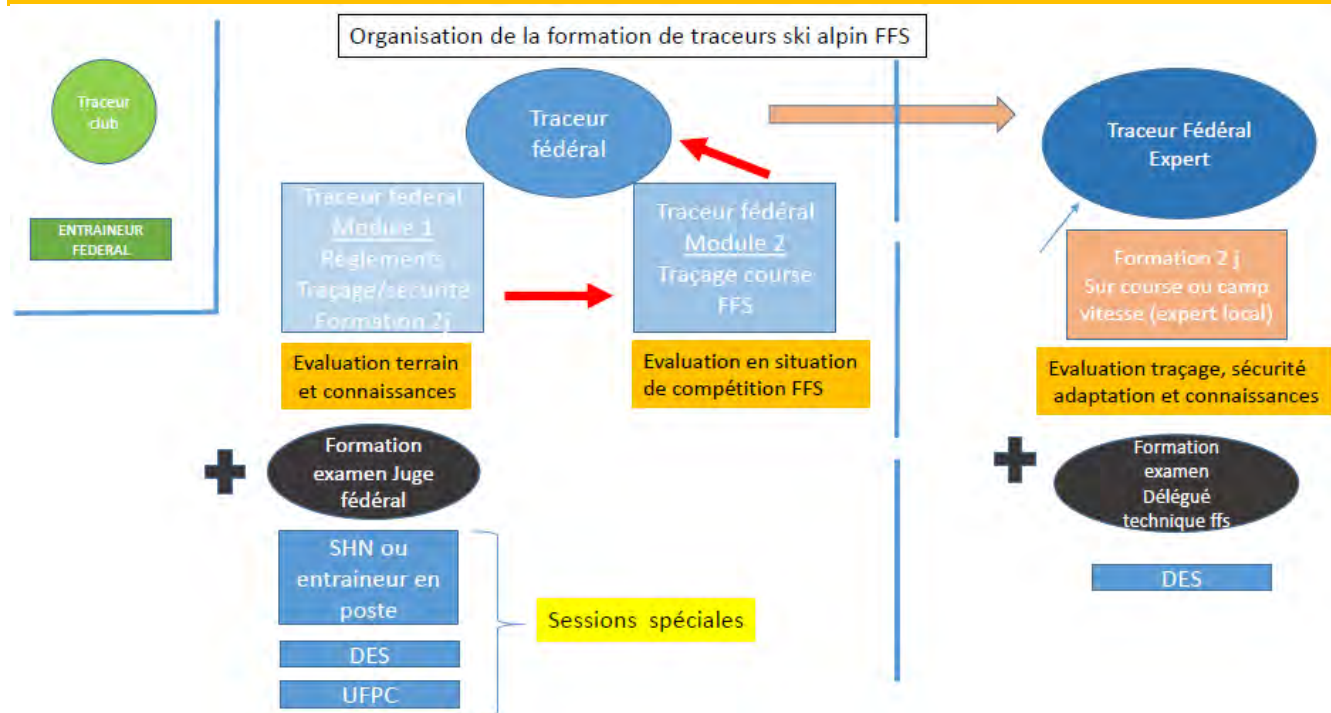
Organisation de la formation de traceurs ski alpin FFS

Traceur club

ENTRAINEUR FEDERAL

Traceur fédéral

Traceur federal
Module 1
Réglements
Traçage/sécurité
Formation 2j

Evaluation terrain et connaissances

Traceur fédéral
Module 2
Traçage course FFS

Evaluation en situation de compétition FFS

Traceur Fédéral Expert

Formation 2 j
Sur course ou camp vitesse (expert local)

Evaluation traçage, sécurité adaptation et connaissances

Formation examen Juge fédéral

SHN ou entraineur en poste

DES

UFPC

Sessions spéciales

Formation examen Délégué technique ffs

DES